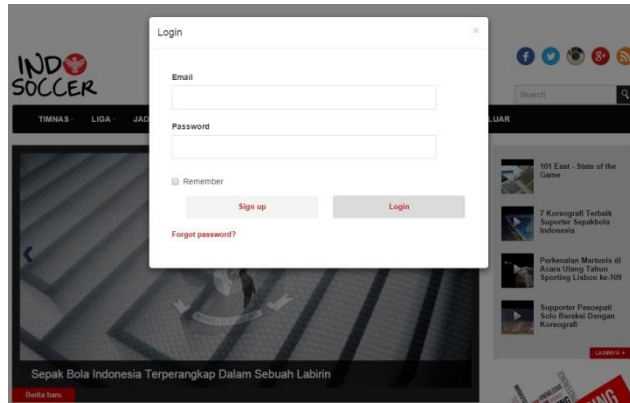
INDO SOCCER

TIMNAS LIGA JAD LUAR

Search

Login
×

Email

Password

Remember

Sign up

Login

Forgot password?

101 East - State of the Game

7 Koreografi Terbaik Suporter Sepakbola Indonesia

Perkenalan Murtunis di Acara Ulang Tahun Sporting Lisbon ke-109

Supporter Pasoepati Solo Beraksi Dengan Koreografi

LAINNYA +

Sepak Bola Indonesia Terperangkap Dalam Sebuah Labirin

Berita baru